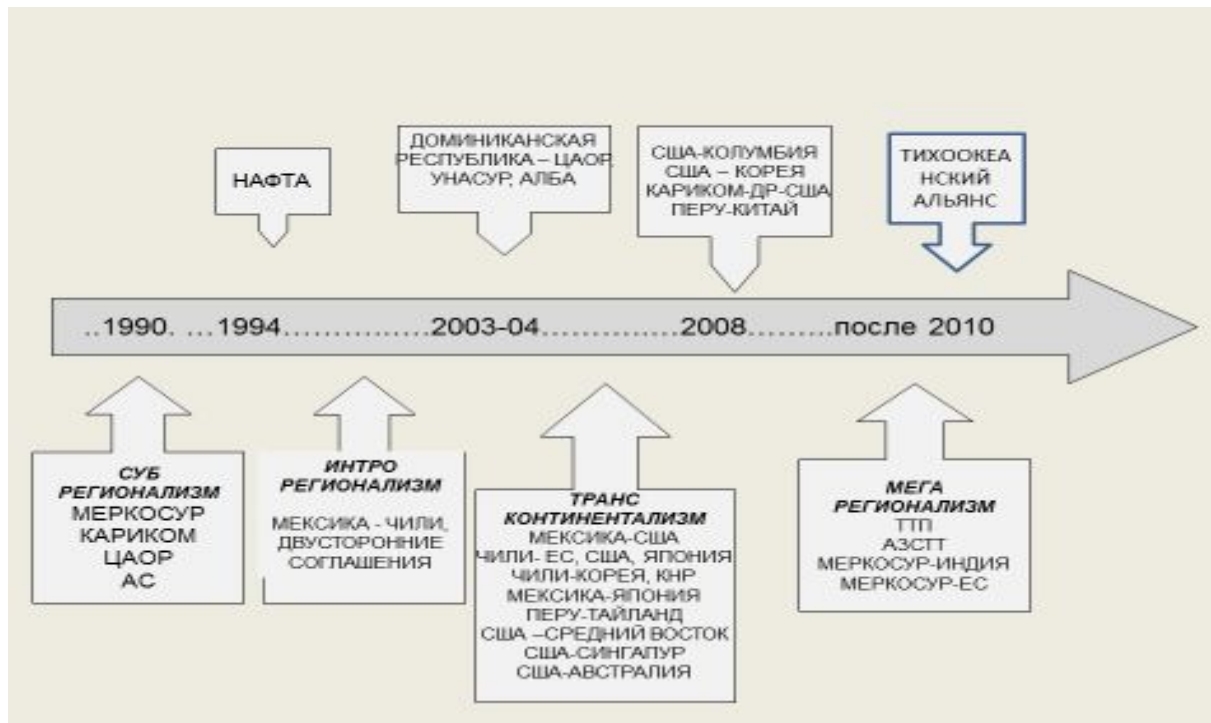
НАФТА

ДОМИНИКАНСКАЯ РЕСПУБЛИКА – ЦАОР, УНАСУР, АЛБА

США-КОЛУМБИЯ
США – КОРЕЯ
КАРИКОМ-ДР-США
ПЕРУ-КИТАЙ

ТИХООКЕАНСКИЙ АЛЬЯНС

..1990. …1994…………….2003-04…………….2008………после 2010

СУБ РЕГИОНАЛИЗМ
МЕРКОСУР
КАРИКОМ
ЦАОР
АС

ИНТРО РЕГИОНАЛИЗМ
МЕКСИКА - ЧИЛИ, ДВУСТОРОННИЕ СОГЛАШЕНИЯ

ТРАНС КОНТИНЕНТАЛИЗМ
МЕКСИКА-США
ЧИЛИ- ЕС, США, ЯПОНИЯ
ЧИЛИ-КОРЕЯ, КНР
МЕКСИКА-ЯПОНИЯ
ПЕРУ-ТАЙЛАНД
США –СРЕДНИЙ ВОСТОК
США-СИНГАПУР
США-АВСТРАЛИЯ

МЕГА РЕГИОНАЛИЗМ
ТТП
АЗСТТ
МЕРКОСУР-ИНДИЯ
МЕРКОСУР-ЕС